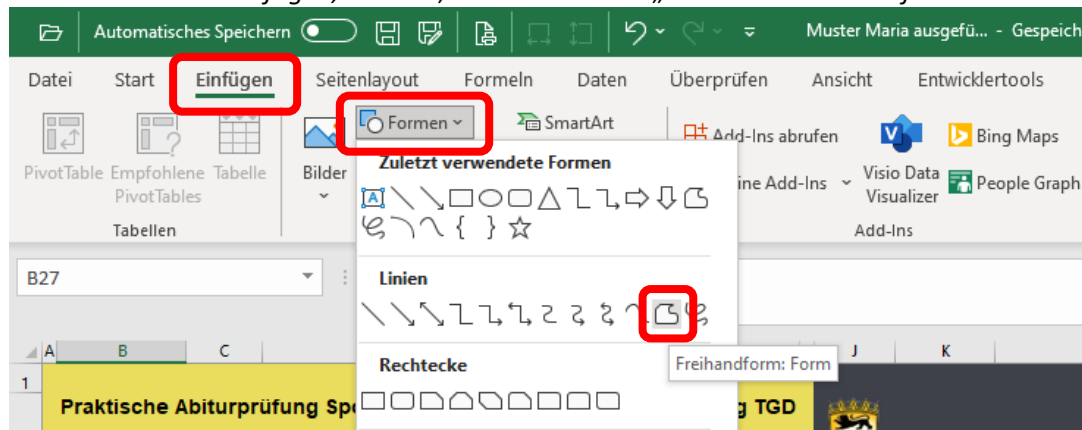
Automatisches Speichern
Muster Maria ausgefü... - Gespeich

Datei Start Einfügen Seitenlayout Formeln Daten Überprüfen Ansicht Entwicklertools

PivotTable Empfohlene PivotTables Tabelle
Tabellen
Bilder
Formen
SmartArt
Add-Ins abrufen
ine Add-Ins
Visio Data Visualizer
Bing Maps
People Graph
Add-Ins

Zuletzt verwendete Formen

Linien

Rechtecke

Freihandform: Form

B27

A B C J K
1
Praktische Abiturprüfung Sp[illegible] g TGD